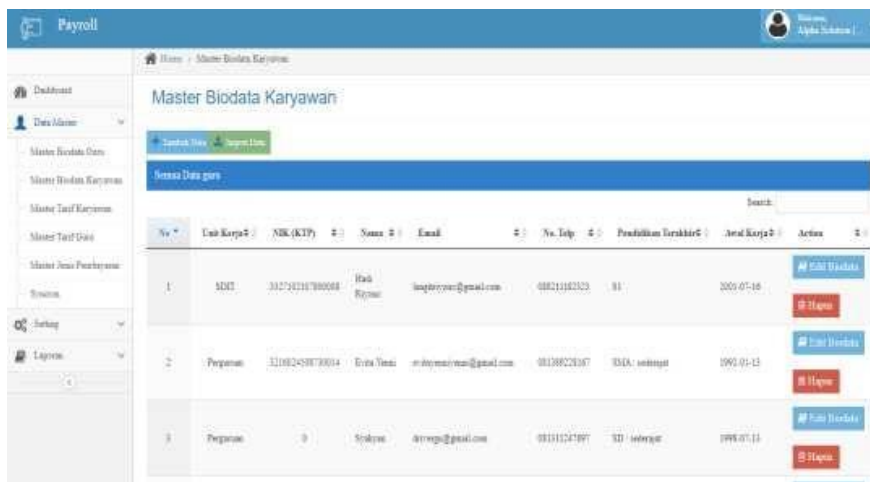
Payroll

Welcome, Alpha Solution [...]

Home / Master Biodata Karyawan

Dashboard
Data Master
Master Biodata Guru
Master Biodata Karyawan
Master Tarif Karyawan
Master Tarif Guru
Master Jenis Pembayaran
Sistem
Setting
Laporan

Master Biodata Karyawan

+ Tambah Data | Import Data

Semua Data guru

Search:

| No | Unit Kerja | NIK (KTP) | Nama | Email | No. Telp | Pendidikan Terakhir | Awal Kerja | Action |
|---|---|---|---|---|---|---|---|---|
| 1 | SDIT | 3327102317890008 | Hadi Kiyosu | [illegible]@gmail.com | 088211182323 | S1 | 2005-07-16 | Edit Biodata Hapus |
| 2 | Perguruan | 3216824508730014 | Evita Yenni | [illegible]@gmail.com | 081398228167 | SMA / sederajat | 1992-01-13 | Edit Biodata Hapus |
| 3 | Perguruan | 0 | Syahyan | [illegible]@gmail.com | 081311247897 | SD / sederajat | 1998-07-11 | Edit Biodata Hapus |